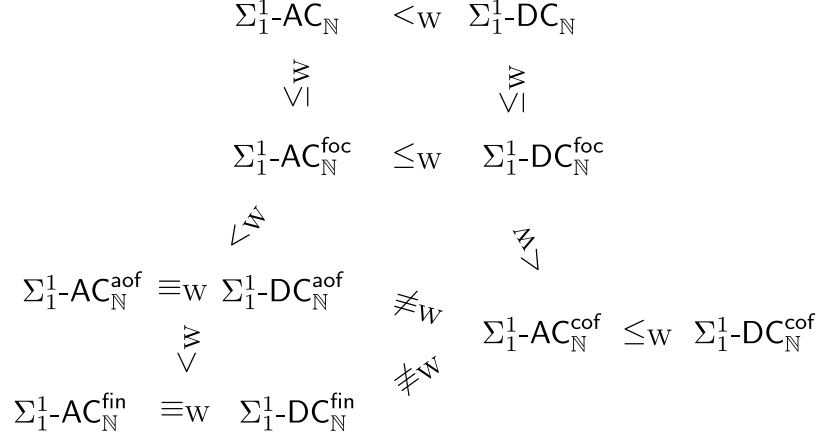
$\Sigma^1_1\text{-}\mathsf{AC}_{\mathbb{N}}$ $<_{\mathrm{W}}$ $\Sigma^1_1\text{-}\mathsf{DC}_{\mathbb{N}}$

$\leq_{\mathrm{W}}$ $\leq_{\mathrm{W}}$

$\Sigma^1_1\text{-}\mathsf{AC}^{\mathsf{foc}}_{\mathbb{N}}$ $\leq_{\mathrm{W}}$ $\Sigma^1_1\text{-}\mathsf{DC}^{\mathsf{foc}}_{\mathbb{N}}$

$<_{\mathrm{W}}$ $<_{\mathrm{W}}$

$\Sigma^1_1\text{-}\mathsf{AC}^{\mathsf{aof}}_{\mathbb{N}}$ $\equiv_{\mathrm{W}}$ $\Sigma^1_1\text{-}\mathsf{DC}^{\mathsf{aof}}_{\mathbb{N}}$ $\not\equiv_{\mathrm{W}}$ $\Sigma^1_1\text{-}\mathsf{AC}^{\mathsf{cof}}_{\mathbb{N}}$ $\leq_{\mathrm{W}}$ $\Sigma^1_1\text{-}\mathsf{DC}^{\mathsf{cof}}_{\mathbb{N}}$

$<_{\mathrm{W}}$ $\not\equiv_{\mathrm{W}}$

$\Sigma^1_1\text{-}\mathsf{AC}^{\mathsf{fin}}_{\mathbb{N}}$ $\equiv_{\mathrm{W}}$ $\Sigma^1_1\text{-}\mathsf{DC}^{\mathsf{fin}}_{\mathbb{N}}$